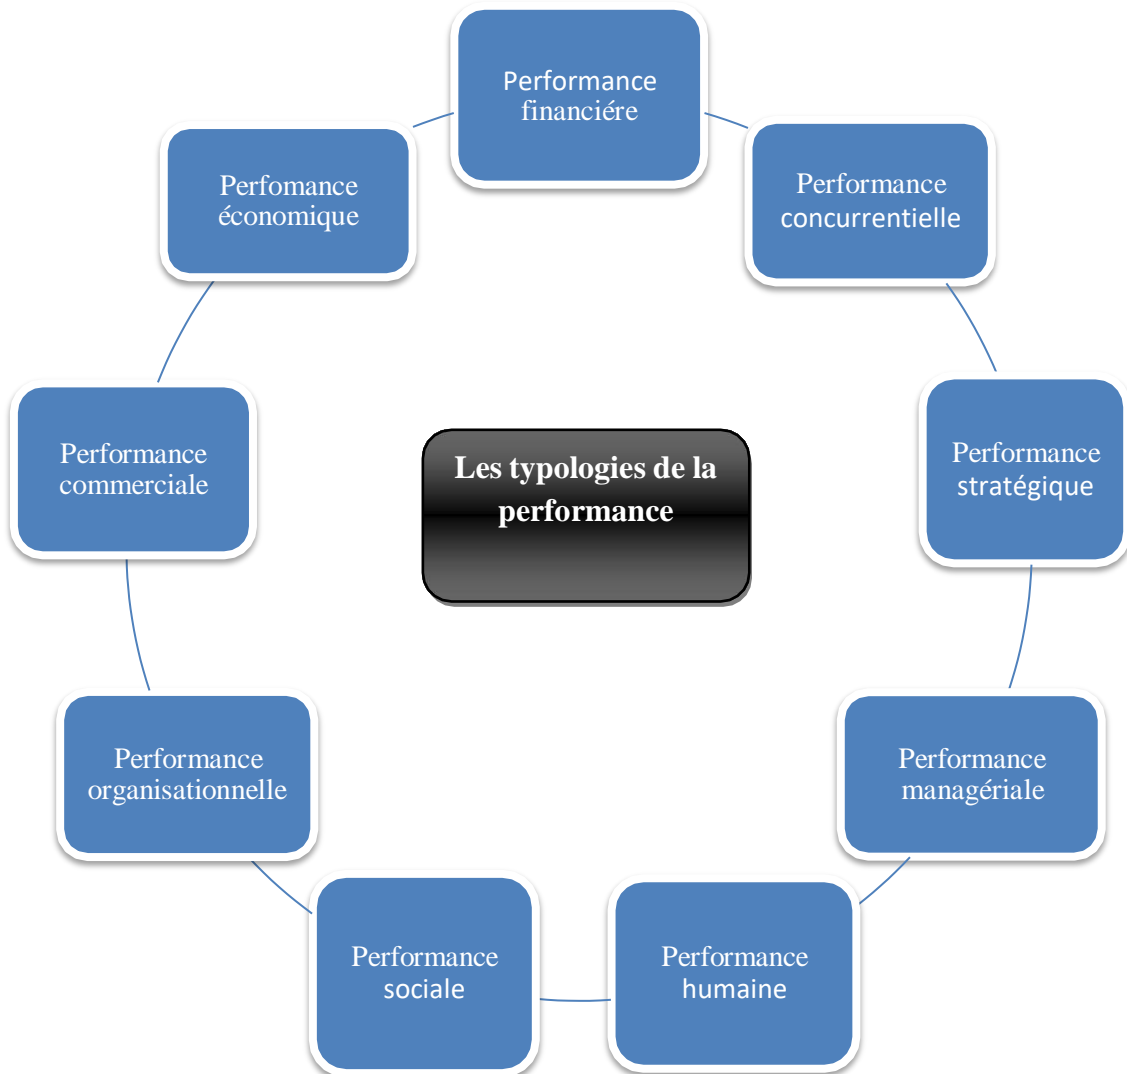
Les typologies de la performance

Performance financiére

Performance concurrentielle

Performance stratégique

Performance managériale

Performance humaine

Performance sociale

Performance organisationnelle

Performance commerciale

Perfomance économique